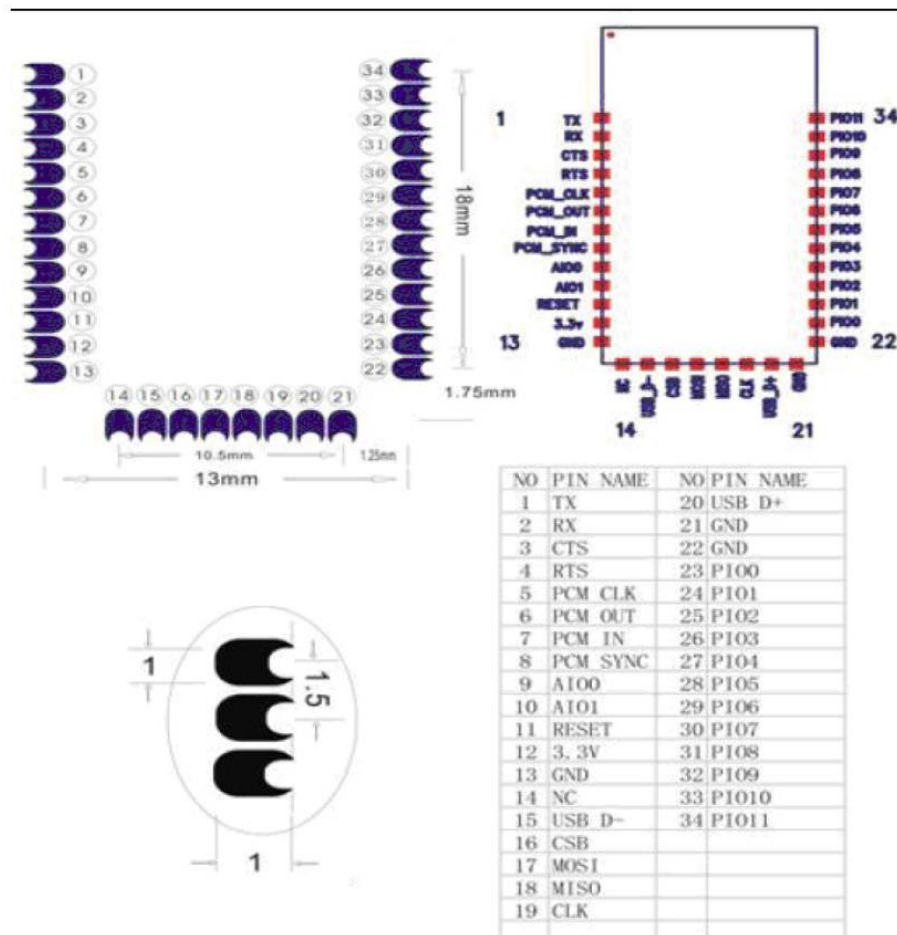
1
2
3
4
5
6
7
8
9
10
11
12
13

34
33
32
31
30
29
28
27
26
25
24
23
22

18mm

14 15 16 17 18 19 20 21

1.75mm

10.5mm
1.25mm
13mm

1
TX
RX
CTS
RTS
PCM_CLK
PCM_OUT
PCM_IN
PCM_SYNC
AIO0
AIO1
RESET
3.3v
GND
13

34
PIO11
PIO10
PIO9
PIO8
PIO7
PIO6
PIO5
PIO4
PIO3
PIO2
PIO1
PIO0
GND
22

NC
USB_D-
CSB
MOSI
MISO
CLK
USB_D+
GND

14
21

1
1.5
1

| NO | PIN NAME | NO | PIN NAME |
|---|---|---|---|
| 1 | TX | 20 | USB D+ |
| 2 | RX | 21 | GND |
| 3 | CTS | 22 | GND |
| 4 | RTS | 23 | PIO0 |
| 5 | PCM CLK | 24 | PIO1 |
| 6 | PCM OUT | 25 | PIO2 |
| 7 | PCM IN | 26 | PIO3 |
| 8 | PCM SYNC | 27 | PIO4 |
| 9 | AIO0 | 28 | PIO5 |
| 10 | AIO1 | 29 | PIO6 |
| 11 | RESET | 30 | PIO7 |
| 12 | 3. 3V | 31 | PIO8 |
| 13 | GND | 32 | PIO9 |
| 14 | NC | 33 | PIO10 |
| 15 | USB D- | 34 | PIO11 |
| 16 | CSB | | |
| 17 | MOSI | | |
| 18 | MISO | | |
| 19 | CLK | | |